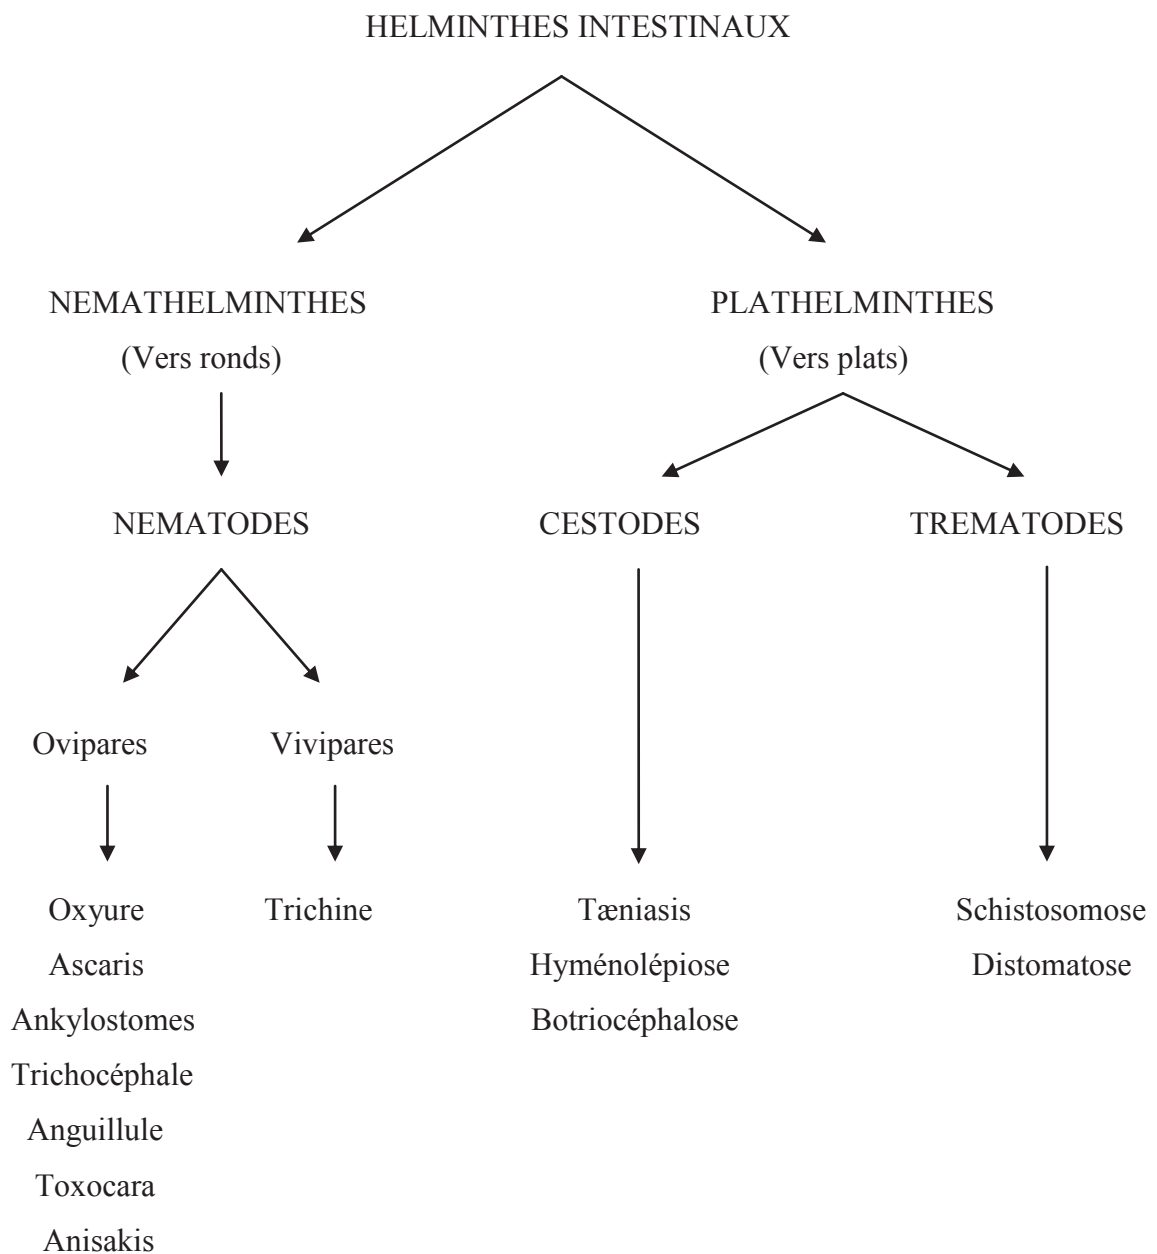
HELMINTHES INTESTINAUX

NEMATHELMINTHES
(Vers ronds)

NEMATODES

Ovipares

Oxyure
Ascaris
Ankylostomes
Trichocéphale
Anguillule
Toxocara
Anisakis

Vivipares

Trichine

PLATHELMINTHES
(Vers plats)

CESTODES

Tæniasis
Hyménolépiose
Botriocéphalose

TREMATODES

Schistosomose
Distomatose